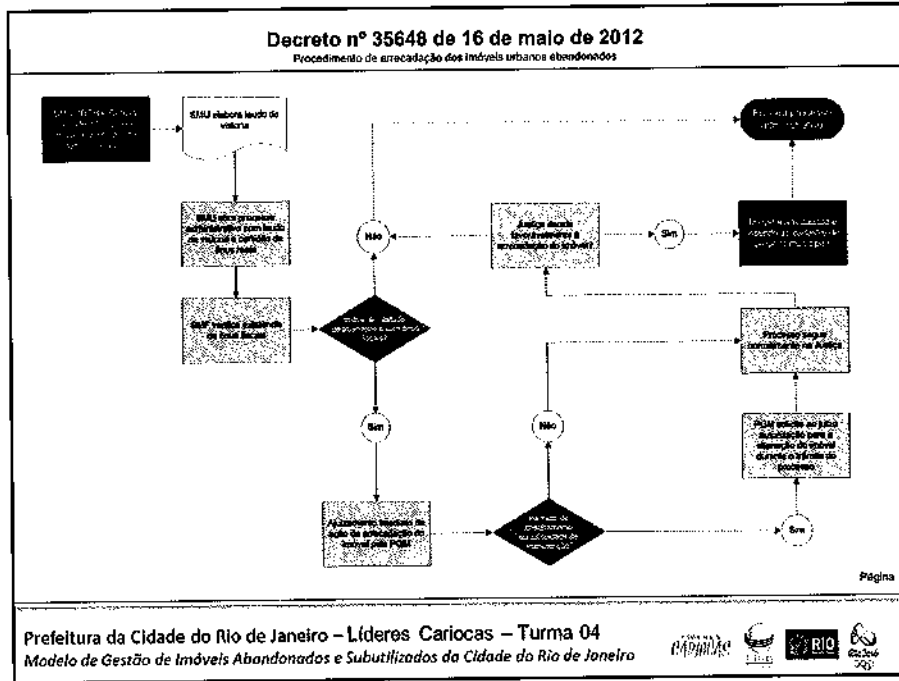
Decreto nº 35648 de 16 de maio de 2012

Procedimento de arrecadação dos imóveis urbanos abandonados

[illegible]

SMU elabora laudo de vistoria

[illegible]

SMU abre processo administrativo com laudo de vistoria e certidão de ônus reais

SMF verifica existência de débito fiscal

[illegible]

Não

Sim

Ajuizamento imediato da ação de arrecadação do imóvel pela PGM

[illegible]

Não

Sim

Análise decide favoravelmente à arrecadação do imóvel?

Sim

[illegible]

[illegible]

Proceder para a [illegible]

PGM solicita ao juiz autorização para a ocupação do imóvel durante o trâmite do processo

Página

Prefeitura da Cidade do Rio de Janeiro – Líderes Cariocas – Turma 04

Modelo de Gestão de Imóveis Abandonados e Subutilizados da Cidade do Rio de Janeiro

RIO